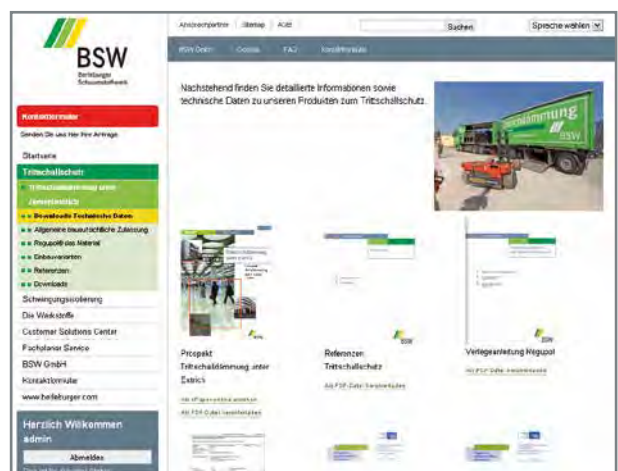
BSW
Berleburger Schaumstoffwerk

Ansprechpartner | Sitemap | AGB
Suchen
Sprache wählen

BSW Online | Gesamt | FAQ | Kontaktformular

Kontaktformular
Senden Sie uns hier Ihre Anfrage

Startseite
Trittschallschutz
Trittschalldämmung unter Zementestrich
Downloads Technische Daten
Allgemeine bauaufsichtliche Zulassung
Regupol®-das Material
Einbauvarianten
Referenzen
Downloads
Schwingungsisolierung
Die Werkstoffe
Customer Solutions Center
Fachplaner Service
BSW GmbH
Kontaktformular
www.berleburger.com

Herzlich Willkommen
admin
Abmelden

Nachstehend finden Sie detaillierte Informationen sowie technische Daten zu unseren Produkten zum Trittschallschutz.

Trittschalldämmung
BSW

Prospekt Trittschalldämmung unter Estrich
Als ePaper online ansehen
Als PDF-Datei herunterladen

Referenzen Trittschallschutz
Als PDF-Datei herunterladen

Verlegeanleitung Regupol
Als PDF-Datei herunterladen